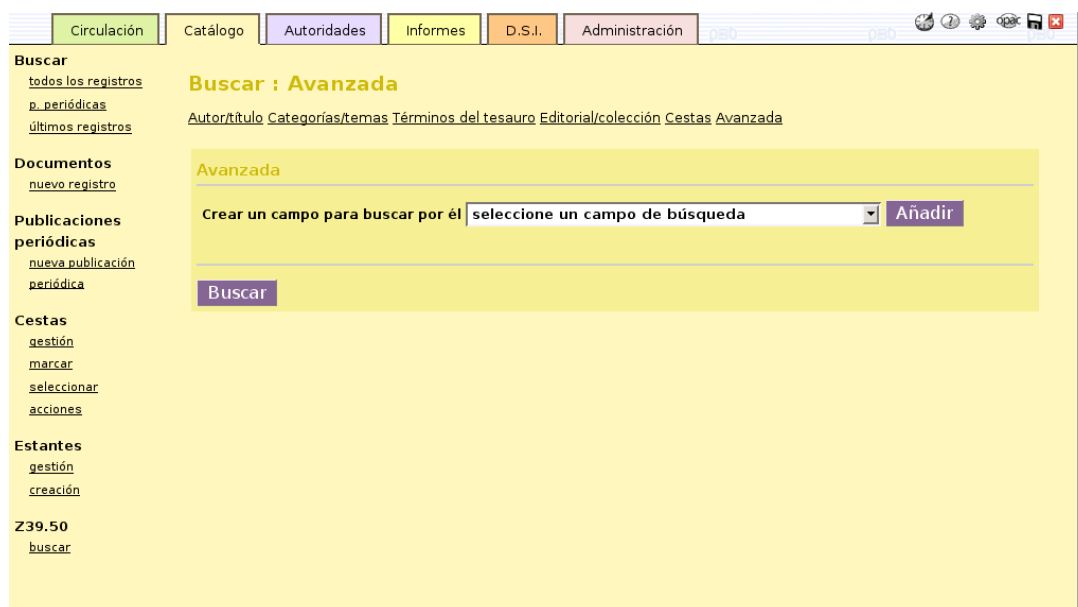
Circulación | Catálogo | Autoridades | Informes | D.S.I. | Administración

opac

Buscar
todos los registros
p. periódicas
últimos registros

Documentos
nuevo registro

Publicaciones periódicas
nueva publicación periódica

Cestas
gestión
marcar
seleccionar
acciones

Estantes
gestión
creación

Z39.50
buscar

Buscar : Avanzada

Autor/título Categorías/temas Términos del tesauro Editorial/colección Cestas Avanzada

Avanzada

Crear un campo para buscar por él seleccione un campo de búsqueda Añadir

Buscar